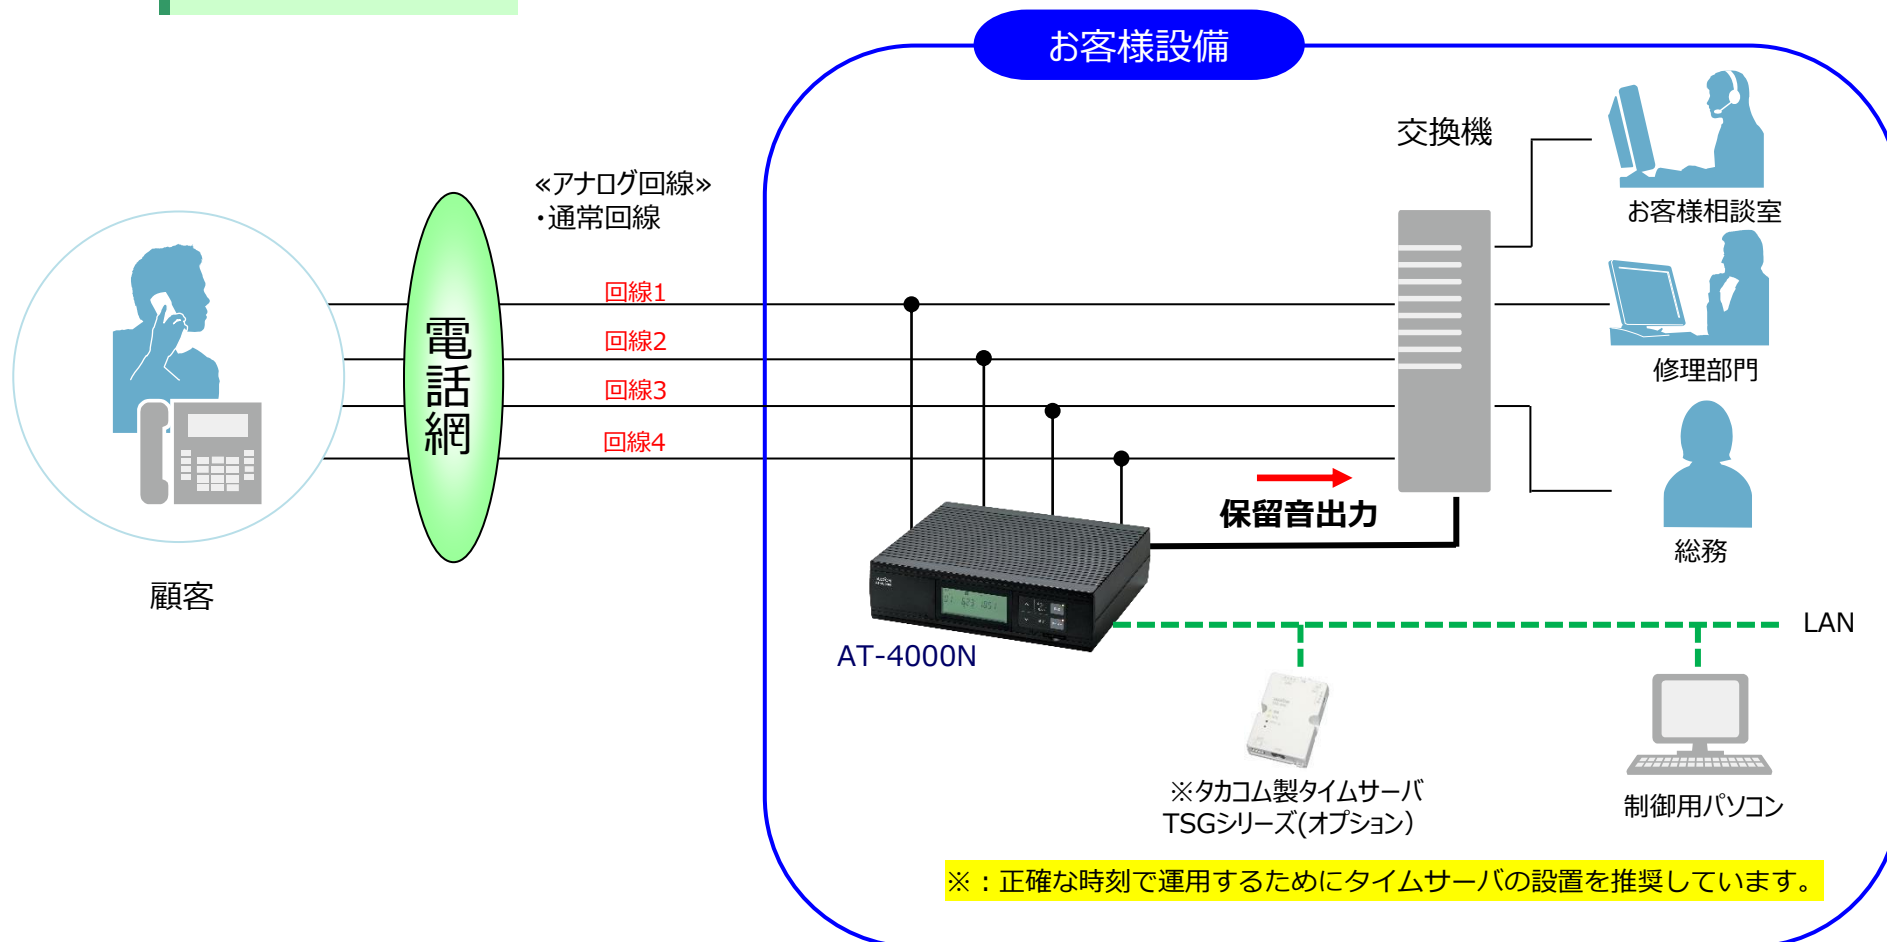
お客様設備

交換機

お客様相談室

«アナログ回線»
・通常回線

回線1
回線2
回線3
回線4

電話網

修理部門

総務

保留音出力

顧客

AT-4000N

LAN

※タカコム製タイムサーバ
TSGシリーズ(オプション)

制御用パソコン

※：正確な時刻で運用するためにタイムサーバの設置を推奨しています。